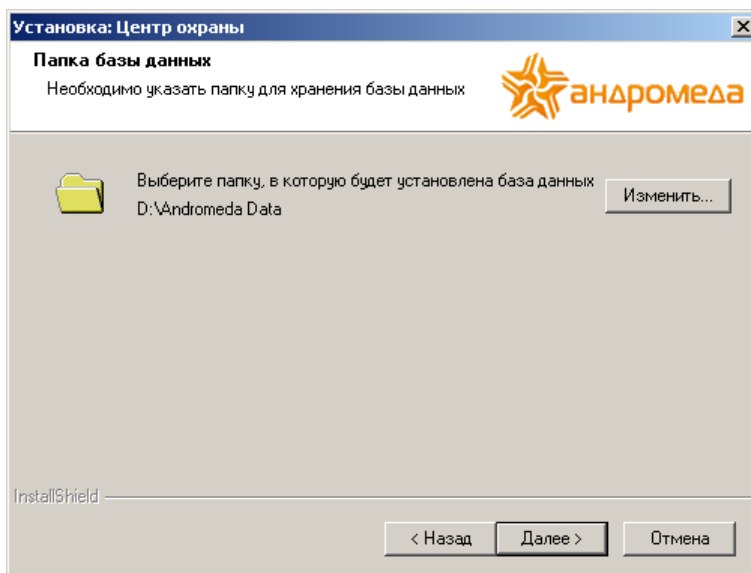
Установка: Центр охраны

Папка базы данных

Необходимо указать папку для хранения базы данных

андромеда

Выберите папку, в которую будет установлена база данных
D:\Andromeda Data

Изменить...

InstallShield

< Назад

Далее >

Отмена